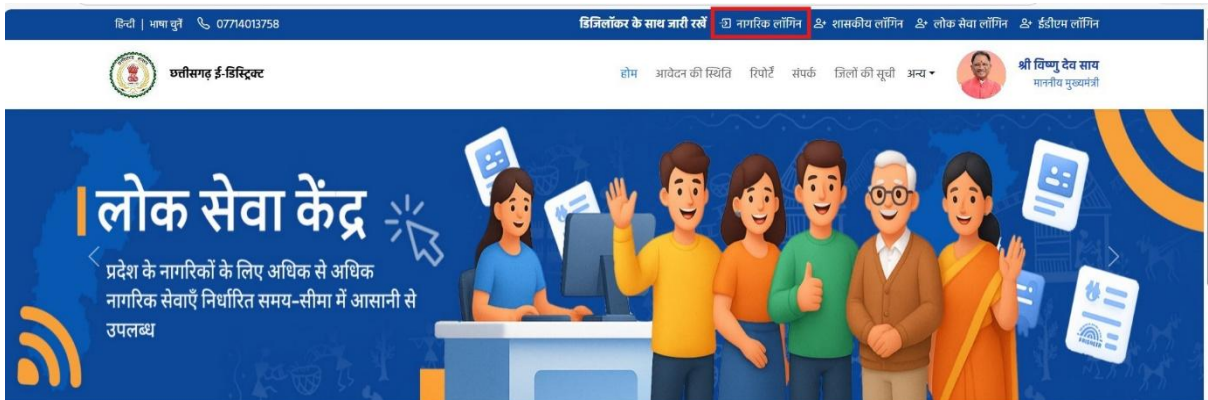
हिन्दी | भाषा चुनें 07714013758

डिजिलॉकर के साथ जारी रखें नागरिक लॉगिन शासकीय लॉगिन लोक सेवा लॉगिन ईडीएम लॉगिन

छत्तीसगढ़ ई-डिस्ट्रिक्ट

होम आवेदन की स्थिति रिपोर्ट संपर्क जिलों की सूची अन्य

श्री विष्णु देव साय
माननीय मुख्यमंत्री

लोक सेवा केंद्र

प्रदेश के नागरिकों के लिए अधिक से अधिक नागरिक सेवाएँ निर्धारित समय-सीमा में आसानी से उपलब्ध